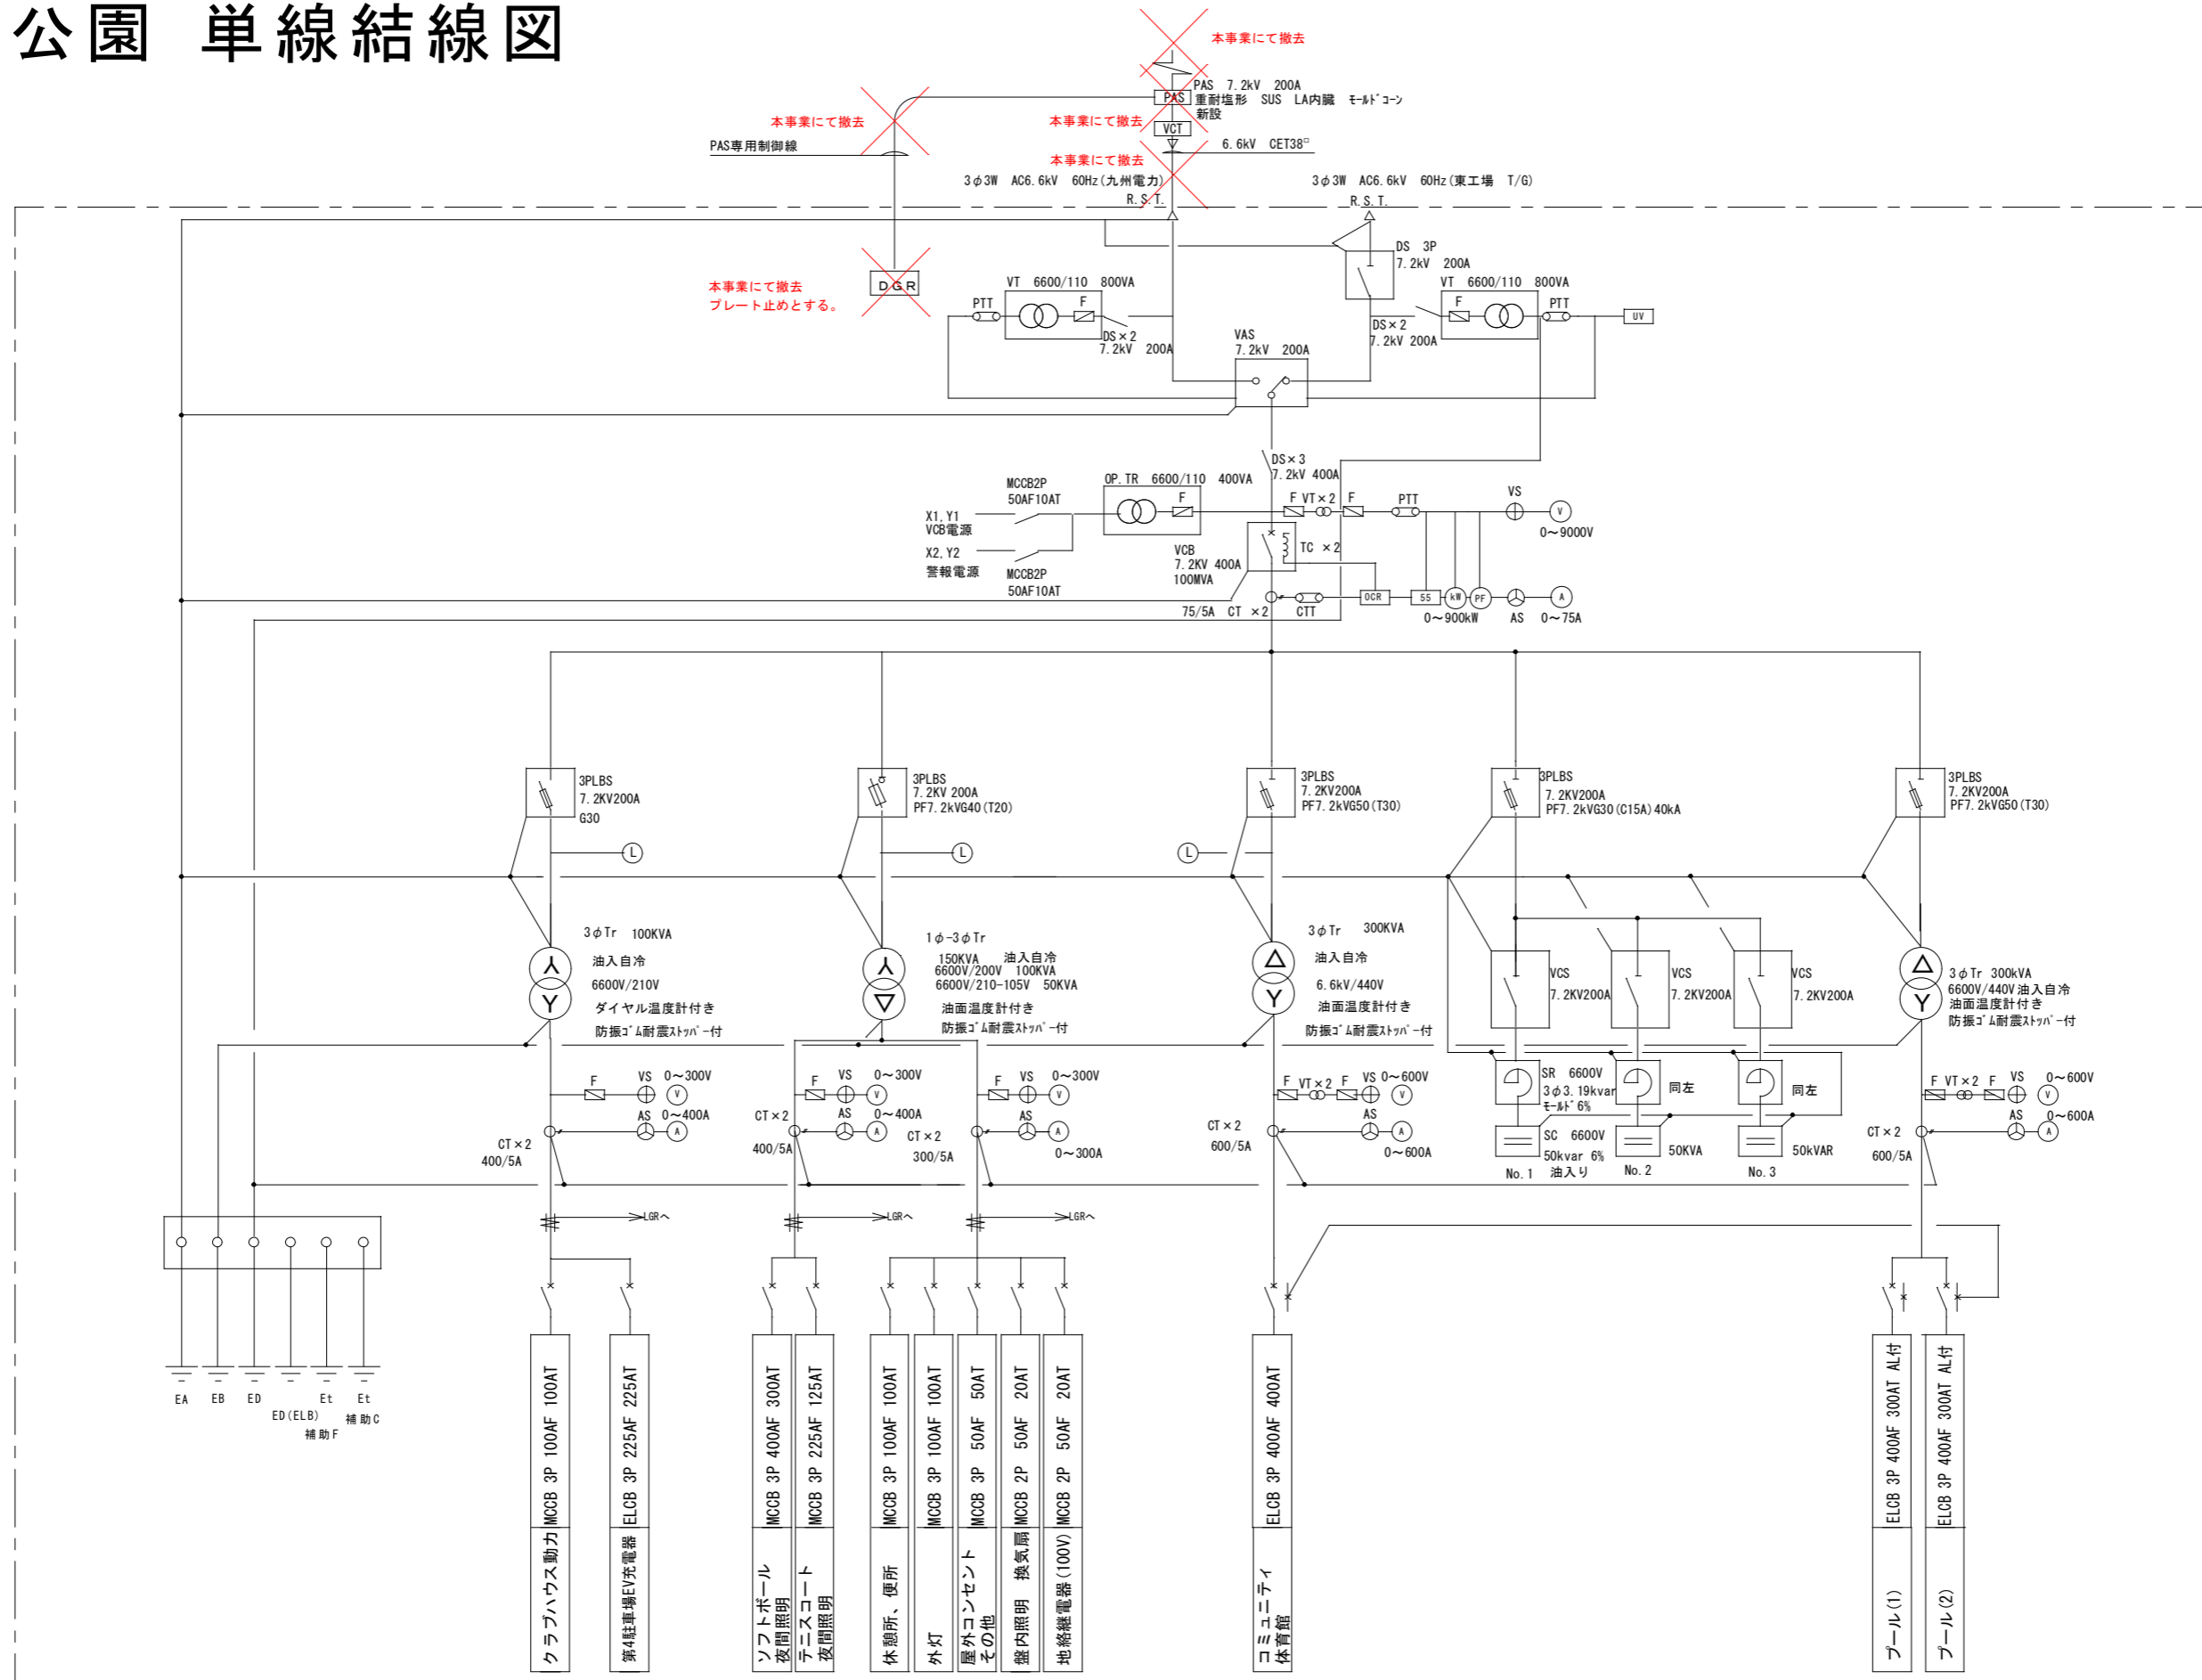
公園　単線結線図

本事業にて撤去
PAS　7.2kV　200A
重耐塩形　SUS　LA内臓　ﾓｰﾙﾄﾞｺｰﾝ
新設
PAS
本事業にて撤去
PAS専用制御線
本事業にて撤去
VCT
6.6kV　CET38□
本事業にて撤去
3$\phi$3W　AC6.6kV　60Hz(九州電力)
R.S.T.
3$\phi$3W　AC6.6kV　60Hz(東工場　T/G)
R.S.T.

本事業にて撤去
プレート止めとする。
DGR
VT　6600/110　800VA
PTT
F
DS×2
7.2kV　200A
VAS
7.2kV　200A
DS　3P
7.2kV　200A
DS×2
7.2kV　200A
VT　6600/110　800VA
F
PTT
UV

DS×3
7.2kV 400A
MCCB2P
50AF10AT
OP.TR　6600/110　400VA
F
X1,Y1
VCB電源
X2,Y2
警報電源
MCCB2P
50AF10AT
VCB
7.2KV 400A
100MVA
F VT×2 F
PTT
VS
V
0～9000V
TC ×2
OCR
55
kW
PF
A
0～900kW
AS
0～75A
75/5A　CT ×2
CTT

3PLBS
7.2KV200A
G30
L
3PLBS
7.2KV 200A
PF7.2kVG40(T20)
L
L
3PLBS
7.2KV200A
PF7.2kVG50(T30)
3PLBS
7.2KV200A
PF7.2kVG30(C15A)40kA
3PLBS
7.2KV200A
PF7.2kVG50(T30)

3$\phi$Tr　100KVA
油入自冷
6600V/210V
ダイヤル温度計付き
防振ｺﾞﾑ耐震ｽﾄｯﾊﾟｰ付
1$\phi$-3$\phi$Tr
150KVA　油入自冷
6600V/200V　100KVA
6600V/210-105V　50KVA
油面温度計付き
防振ｺﾞﾑ耐震ｽﾄｯﾊﾟｰ付
3$\phi$Tr　300KVA
油入自冷
6.6kV/440V
油面温度計付き
防振ｺﾞﾑ耐震ｽﾄｯﾊﾟｰ付
VCS
7.2KV200A
VCS
7.2KV200A
VCS
7.2KV200A
3$\phi$Tr　300kVA
6600V/440V油入自冷
油面温度計付き
防振ｺﾞﾑ耐震ｽﾄｯﾊﾟｰ付

F　VS　0～300V
V
AS　0～400A
A
CT×2
400/5A
F　VS　0～300V
V
CT×2
AS　0～400A
A
400/5A
CT×2
300/5A
F　VS　0～300V
V
AS
A
0～300A
F VT×2 F　VS　0～600V
V
AS
A
CT×2
600/5A
0～600A
SR　6600V
3$\phi$3.19kvar
ﾓｰﾙﾄﾞ6%
同左
同左
SC　6600V
50kvar 6%
油入り
No.1
50KVA
No.2
50kVAR
No.3
F VT×2 F　VS　0～600V
V
AS　0～600A
A
CT×2
600/5A

LGRへ
LGRへ
LGRへ

EA　EB　ED　ED(ELB)　補助F　Et　Et　補助C

MCCB 3P 100AF 100AT　クラブハウス動力
ELCB 3P 225AF 225AT　第4駐車場EV充電器
MCCB 3P 400AF 300AT　ソフトボール夜間照明
MCCB 3P 225AF 125AT　テニスコート夜間照明
MCCB 3P 100AF 100AT　休憩所、便所
MCCB 3P 100AF 100AT　外灯
MCCB 3P 50AF 50AT　屋外コンセントその他
MCCB 2P 50AF 20AT　盤内照明　換気扇
MCCB 2P 50AF 20AT　地絡継電器(100V)
ELCB 3P 400AF 400AT　コミュニティ体育館
ELCB 3P 400AF 300AT AL付　プール(1)
ELCB 3P 400AF 300AT AL付　プール(2)